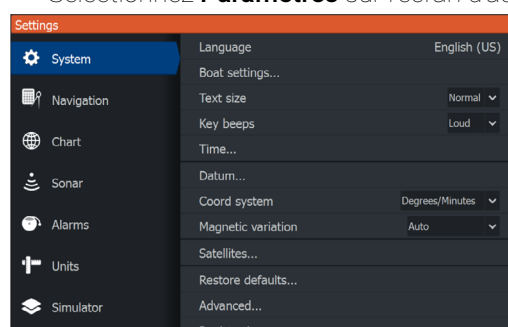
Sélectionnez **Paramètres** sur l'écran d'ac

Settings

System

Navigation

Chart

Sonar

Alarms

Units

Simulator

Language English (US)

Boat settings...

Text size Normal

Key beeps Loud

Time...

Datum...

Coord system Degrees/Minutes

Magnetic variation Auto

Satellites...

Restore defaults...

Advanced...